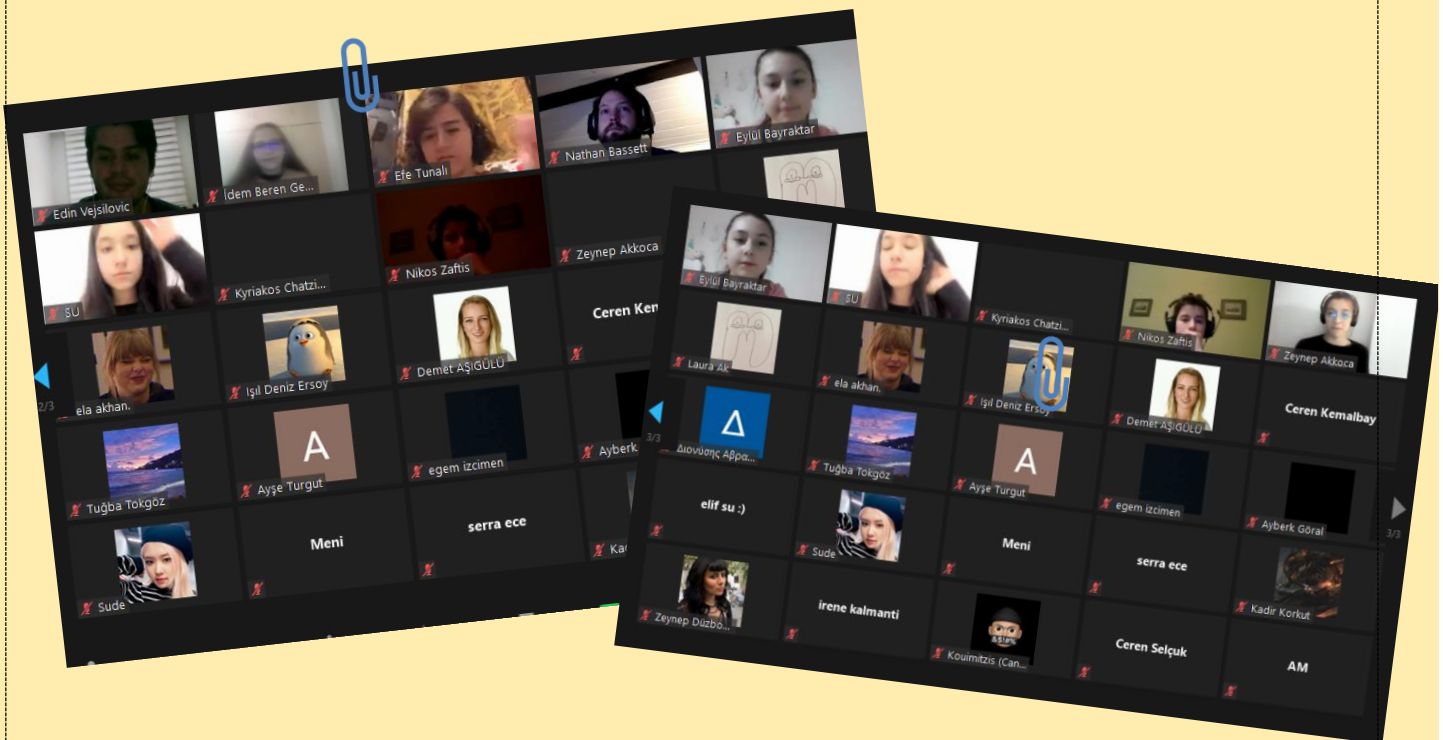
Edin Vejsilovic
İdem Beren Ge...
Efe Tunali
Nathan Bassett
Eylül Bayraktar
SU
Kyriakos Chatzi...
Nikos Zaftis
Zeynep Akkoca
ela akhan.
Işıl Deniz Ersoy
Demet AŞIGÜLÜ
Ceren Ken
2/3
Tuğba Tokgöz
A
Ayşe Turgut
egem izcimen
Ayberk
Sude
Meni
serra ece
Kad

Eylül Bayraktar
SU
Kyriakos Chatzi...
Nikos Zaftis
Zeynep Akkoca
Laura Ak
ela akhan.
Işıl Deniz Ersoy
Demet AŞIGÜLÜ
Ceren Kemalbay
3/3
Δ
Διονύσης Αβρα...
Tuğba Tokgöz
A
Ayşe Turgut
egem izcimen
Ayberk Göral
3/3
elif su :)
Sude
Meni
serra ece
Kadir Korkut
Zeynep Düzbo...
irene kalmanti
Kouimitzis (Can...
Ceren Selçuk
AM